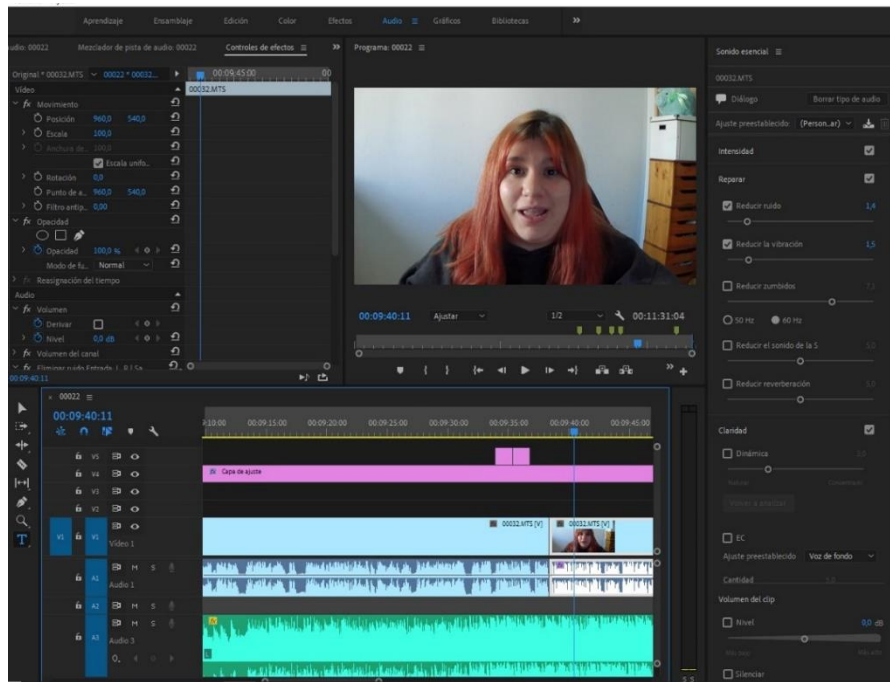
Aprendizaje Ensamblaje Edición Color Efectos Audio ≡ Gráficos Bibliotecas »

udio: 00022 Mezclador de pista de audio: 00022 Controles de efectos ≡ » Programa: 00022 ≡

Original * 00032.MTS 00022 * 00032... 00:09:45:00 00
Vídeo 00032.MTS
fx Movimiento
Posición 960,0 540,0
Escala 100,0
Anchura de... 100,0
Escala unifo...
Rotación 0,0
Punto de a... 960,0 540,0
Filtro antip... 0,00
fx Opacidad
Opacidad 100,0 %
Modo de fu... Normal
Reasignación del tiempo
Audio
fx Volumen
Derivar
Nivel 0,0 dB
fx Volumen del canal
fx Eliminar ruido Entrada L R | Sa...
00:09:40:11

00:09:40:11 Ajustar 1/2 00:11:31:04

Sonido esencial ≡
00032.MTS
Diálogo Borrar tipo de audio
Ajuste preestablecido: (Person...ar)
Intensidad
Reparar
Reducir ruido 1,4
Reducir la vibración 1,5
Reducir zumbidos
50 Hz 60 Hz
Reducir el sonido de la S
Reducir reverberación
Claridad
Dinámica
Volver a analizar
EC
Ajuste preestablecido Voz de fondo
Cantidad
Volumen del clip
Nivel 0,0 dB
Silenciar

00022 ≡
00:09:40:11
00:10:00 00:09:15:00 00:09:20:00 00:09:25:00 00:09:30:00 00:09:35:00 00:09:40:00 00:09:45:00
V5
V4 Capa de ajuste
V3
V2
V1 V1 Vídeo 1 00032.MTS [V] 00032.MTS [V]
A1 M S Audio 1
A2 M S
A3 M S Audio 3
0,